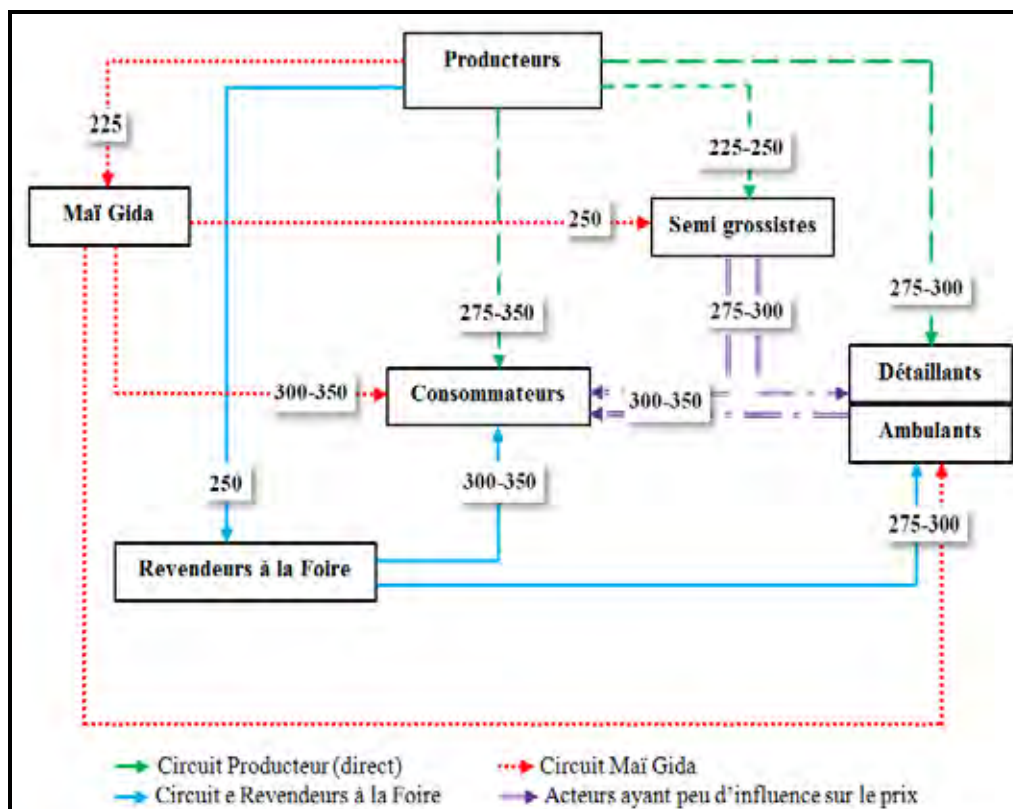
Producteurs

225

225-250

Maï Gida

250

Semi grossistes

275-300

275-350

275-300

Détaillants

300-350

Consommateurs

300-350

Ambulants

250

300-350

275-300

Revendeurs à la Foire

Circuit Producteur (direct)

Circuit Maï Gida

Circuit e Revendeurs à la Foire

Acteurs ayant peu d'influence sur le prix